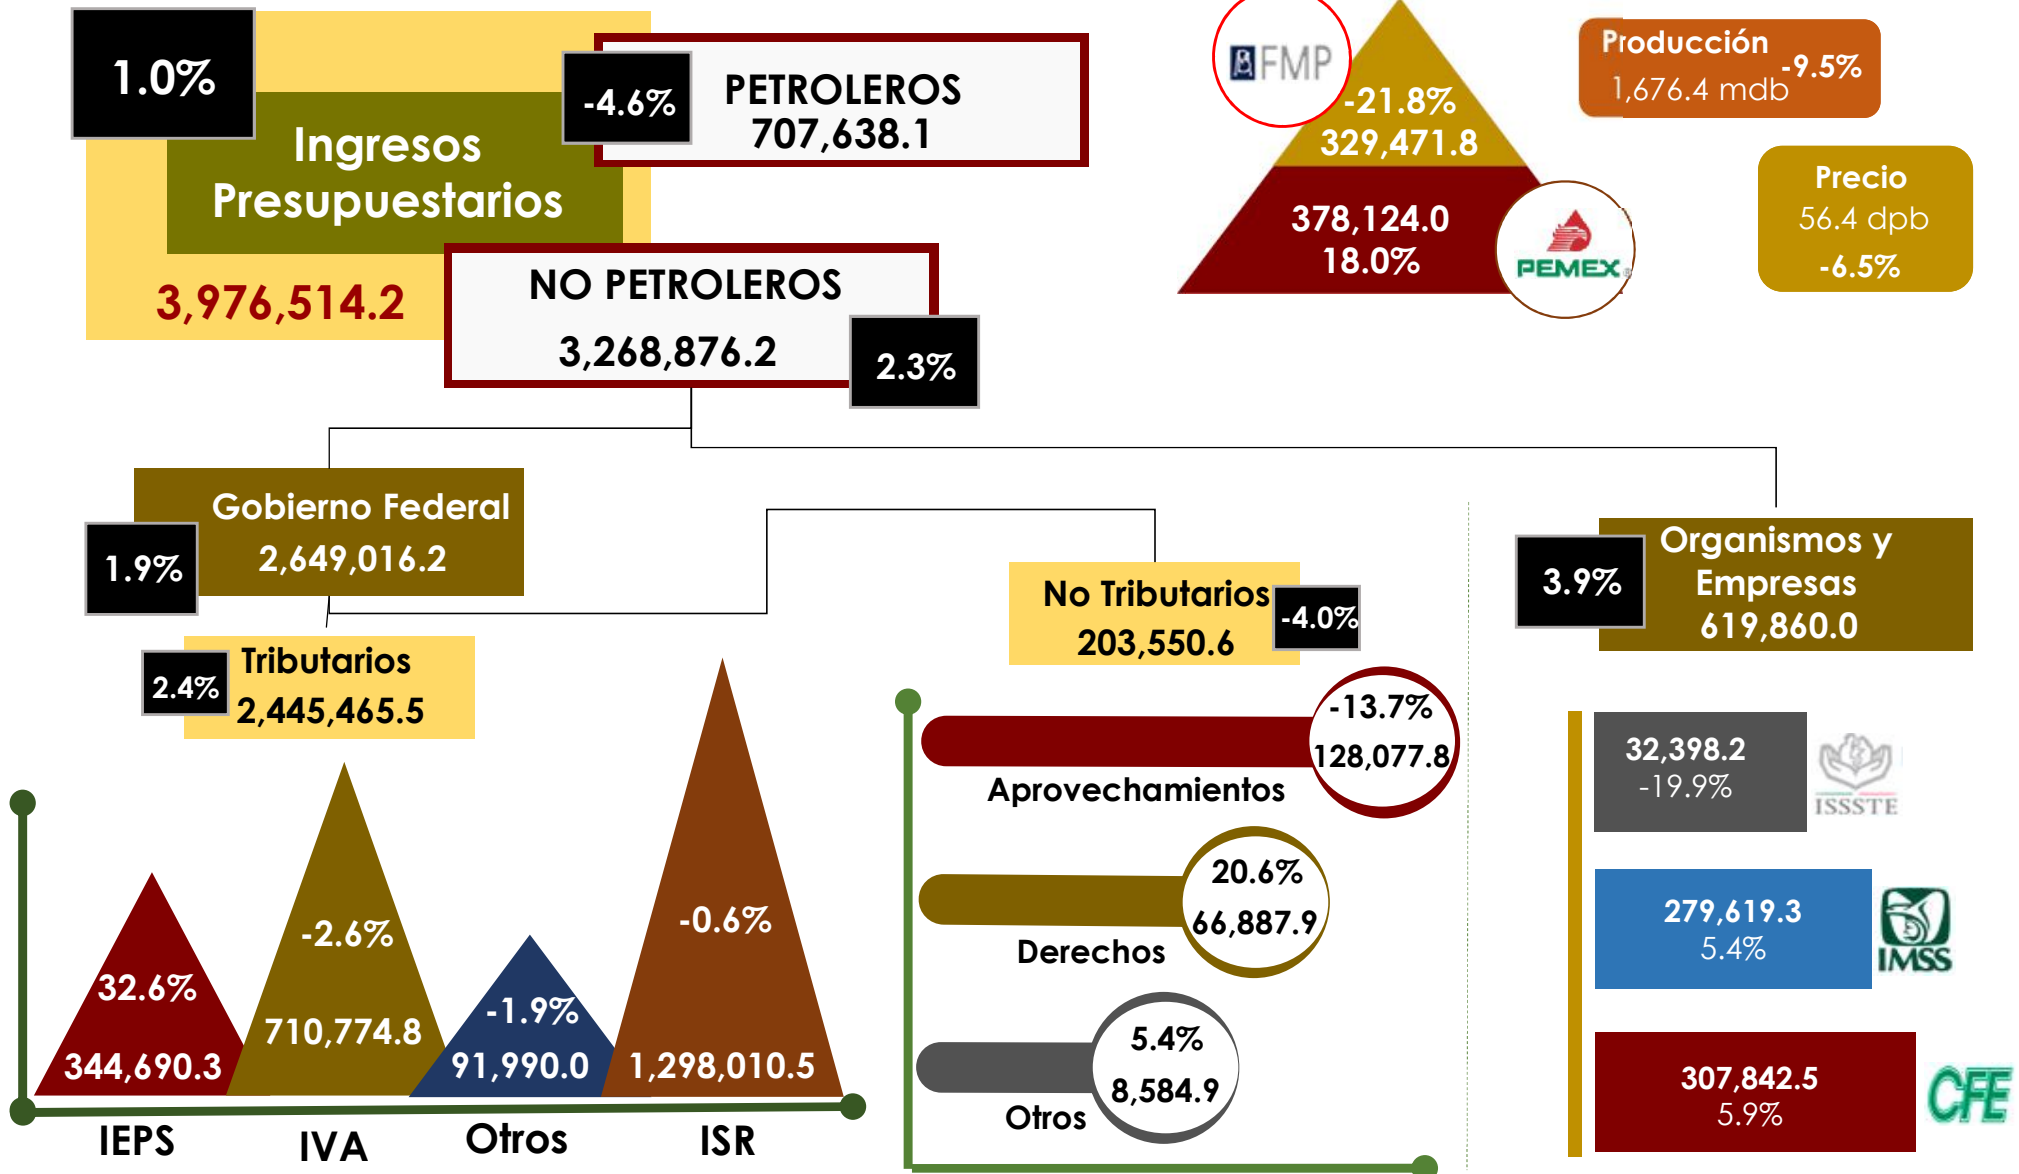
1.0%

Ingresos Presupuestarios

3,976,514.2

-4.6%

PETROLEROS
707,638.1

NO PETROLEROS
3,268,876.2

2.3%

FMP

-21.8%
329,471.8

378,124.0
18.0%

PEMEX

Producción
1,676.4 mdb
-9.5%

Precio
56.4 dpb
-6.5%

Gobierno Federal
2,649,016.2

1.9%

Tributarios
2,445,465.5

2.4%

No Tributarios
203,550.6

-4.0%

3.9%

Organismos y Empresas
619,860.0

32.6%
344,690.3

-2.6%
710,774.8

-1.9%
91,990.0

-0.6%
1,298,010.5

IEPS

IVA

Otros

ISR

-13.7%
128,077.8

Aprovechamientos

20.6%
66,887.9

Derechos

5.4%
8,584.9

Otros

32,398.2
-19.9%

ISSSTE

279,619.3
5.4%

IMSS

307,842.5
5.9%

CFE